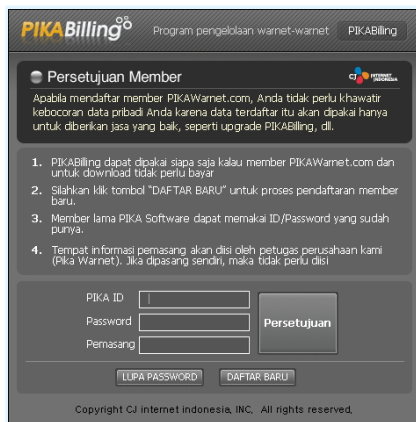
PIKABilling

Program pengelolaan warnet-warnet PIKABilling

Persetujuan Member

CJ INTERNET INDONESIA

Apabila mendaftar member PIKAWarnet.com, Anda tidak perlu khawatir kebocoran data pribadi Anda karena data terdaftar itu akan dipakai hanya untuk diberikan jasa yang baik, seperti upgrade PIKABilling, dll.

1. PIKABilling dapat dipakai siapa saja kalau member PIKAWarnet.com dan untuk download tidak perlu bayar
2. Silahkan klik tombol "DAFTAR BARU" untuk proses pendaftaran member baru.
3. Member lama PIKA Software dapat memakai ID/Password yang sudah punya.
4. Tempat informasi pemasang akan diisi oleh petugas perusahaan kami (Pika Warnet). Jika dipasang sendiri, maka tidak perlu diisi

PIKA ID

Password

Pemasang

Persetujuan

LUPA PASSWORD

DAFTAR BARU

Copyright CJ internet indonesia, INC. All rights reserved.